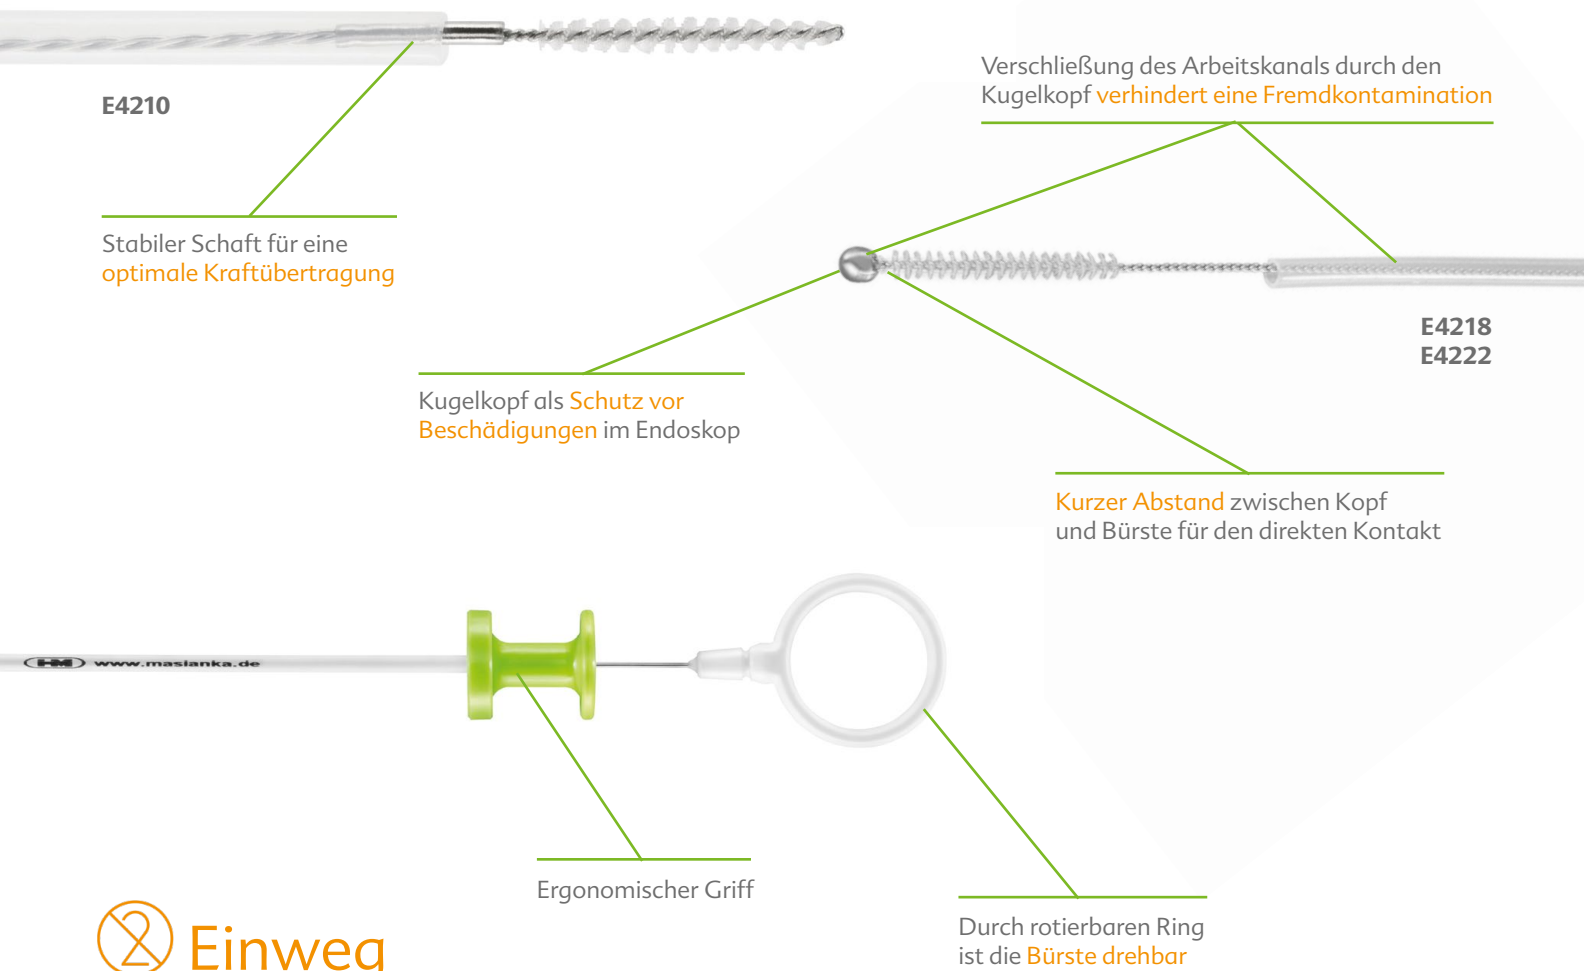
E4210

Verschließung des Arbeitskanals durch den Kugelkopf verhindert eine Fremdkontamination

Stabiler Schaft für eine optimale Kraftübertragung

E4218
E4222

Kugelkopf als Schutz vor Beschädigungen im Endoskop

Kurzer Abstand zwischen Kopf und Bürste für den direkten Kontakt

HM www.maslanka.de

Ergonomischer Griff

Durch rotierbaren Ring ist die Bürste drehbar

Einweg